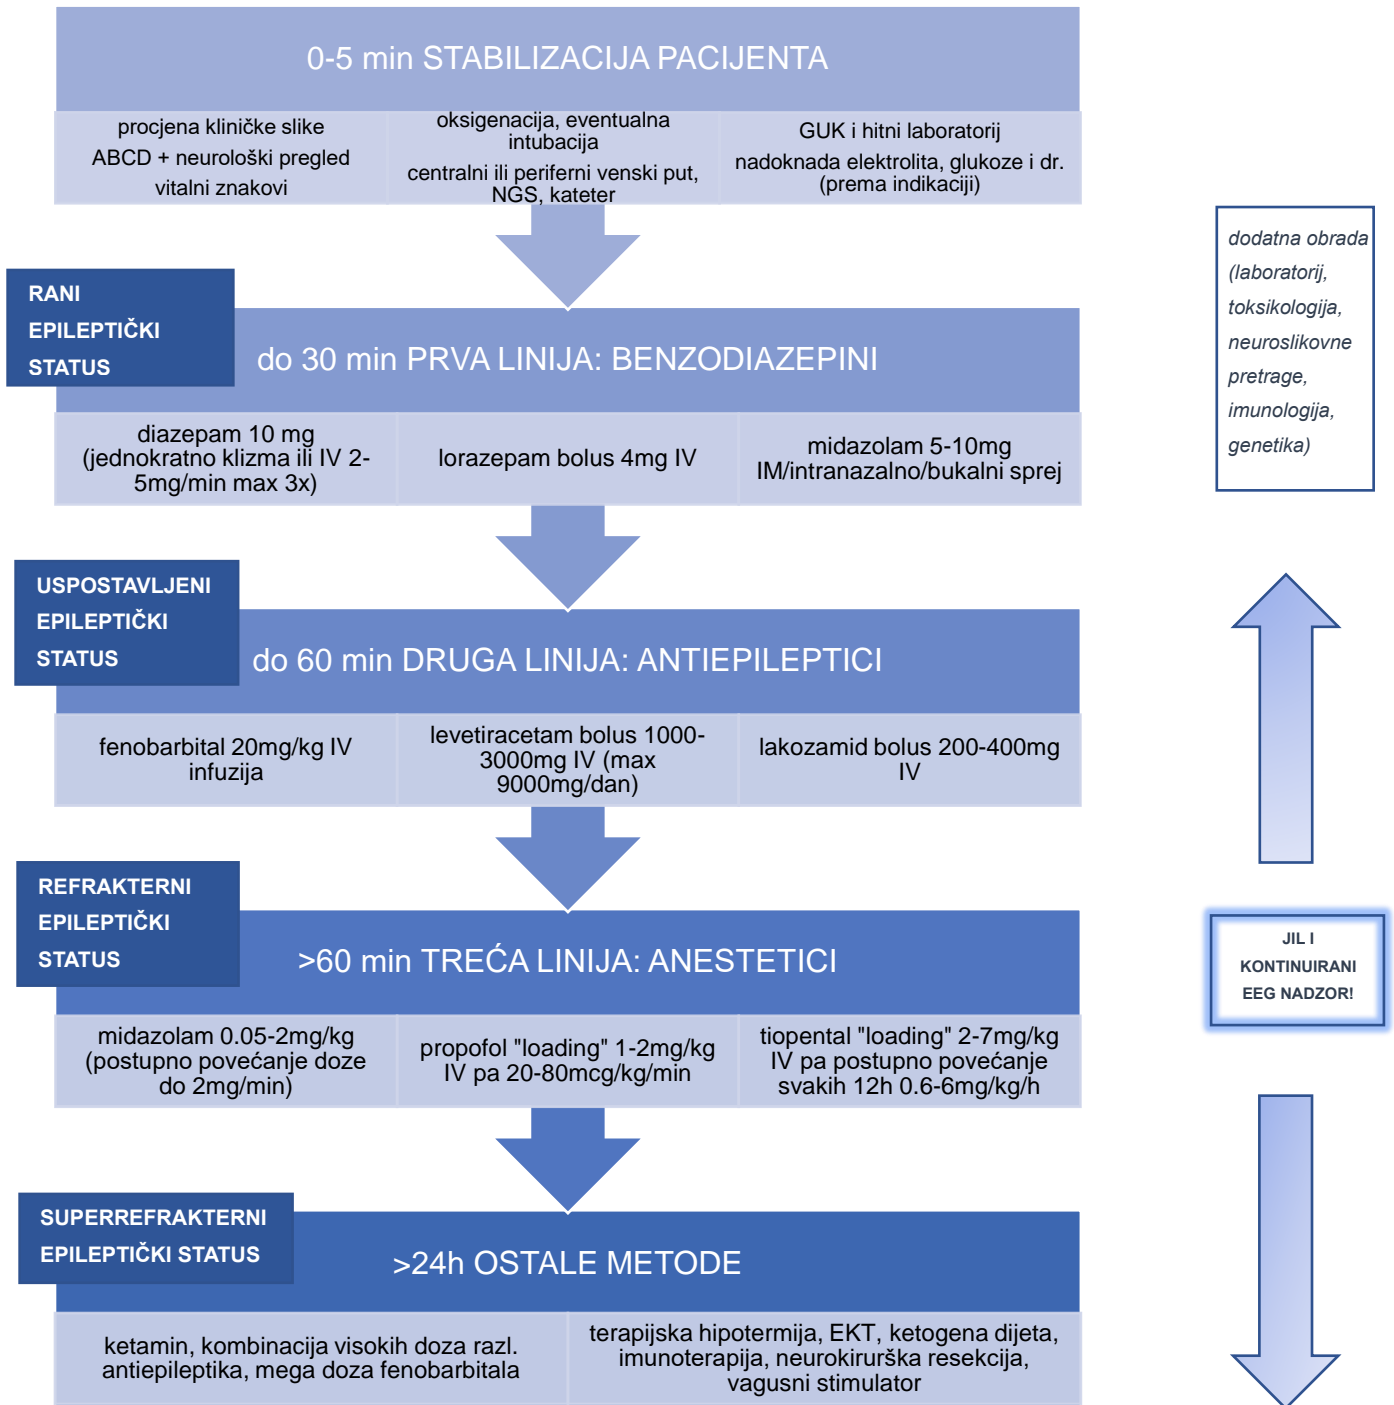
0-5 min STABILIZACIJA PACIJENTA

procjena kliničke slike
ABCD + neurološki pregled
vitalni znakovi

oksigenacija, eventualna intubacija
centralni ili periferni venski put, NGS, kateter

GUK i hitni laboratorij
nadoknada elektrolita, glukoze i dr. (prema indikaciji)

dodatna obrada (laboratorij, toksikologija, neuroslikovne pretrage, imunologija, genetika)

RANI EPILEPTIČKI STATUS

do 30 min PRVA LINIJA: BENZODIAZEPINI

diazepam 10 mg (jednokratno klizma ili IV 2-5mg/min max 3x)

lorazepam bolus 4mg IV

midazolam 5-10mg IM/intranazalno/bukalni sprej

USPOSTAVLJENI EPILEPTIČKI STATUS

do 60 min DRUGA LINIJA: ANTIEPILEPTICI

fenobarbital 20mg/kg IV infuzija

levetiracetam bolus 1000-3000mg IV (max 9000mg/dan)

lakozamid bolus 200-400mg IV

REFRAKTERNI EPILEPTIČKI STATUS

>60 min TREĆA LINIJA: ANESTETICI

JIL I KONTINUIRANI EEG NADZOR!

midazolam 0.05-2mg/kg (postupno povećanje doze do 2mg/min)

propofol "loading" 1-2mg/kg IV pa 20-80mcg/kg/min

tiopental "loading" 2-7mg/kg IV pa postupno povećanje svakih 12h 0.6-6mg/kg/h

SUPERREFRAKTERNI EPILEPTIČKI STATUS

>24h OSTALE METODE

ketamin, kombinacija visokih doza razl. antiepileptika, mega doza fenobarbitala

terapijska hipotermija, EKT, ketogena dijeta, imunoterapija, neurokirurška resekcija, vagusni stimulator